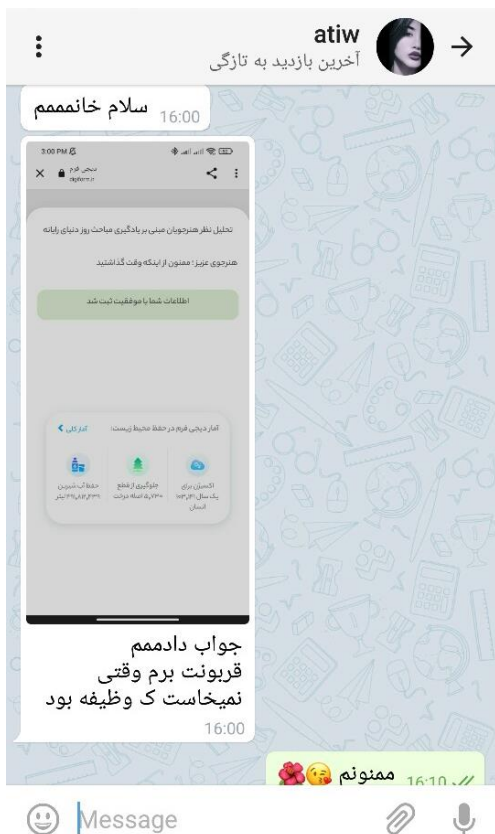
atiw
آخرین بازدید به تازگی

سلام خانمممم 16:00

3:00 PM
پرس فرم
digiform.ir

تحلیل نظر هنرجویان مبنی بر یادگیری مباحث روز دنیای رایانه

هنرجوی عزیز: ممنون از اینکه وقت گذاشتید

اطلاعات شما با موفقیت ثبت شد

آمار دیجی فرم در حفظ محیط زیست:
آمار کلی

اکسیژن برای یک سال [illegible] انسان
جلوگیری از قطع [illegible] اصله درخت
حفظ آب شیرین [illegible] لیتر

جواب دادمم
قربونت برم وقتی
نمیخاست ک وظیفه بود
16:00

ممنونم 😘🌺 16:10

Message